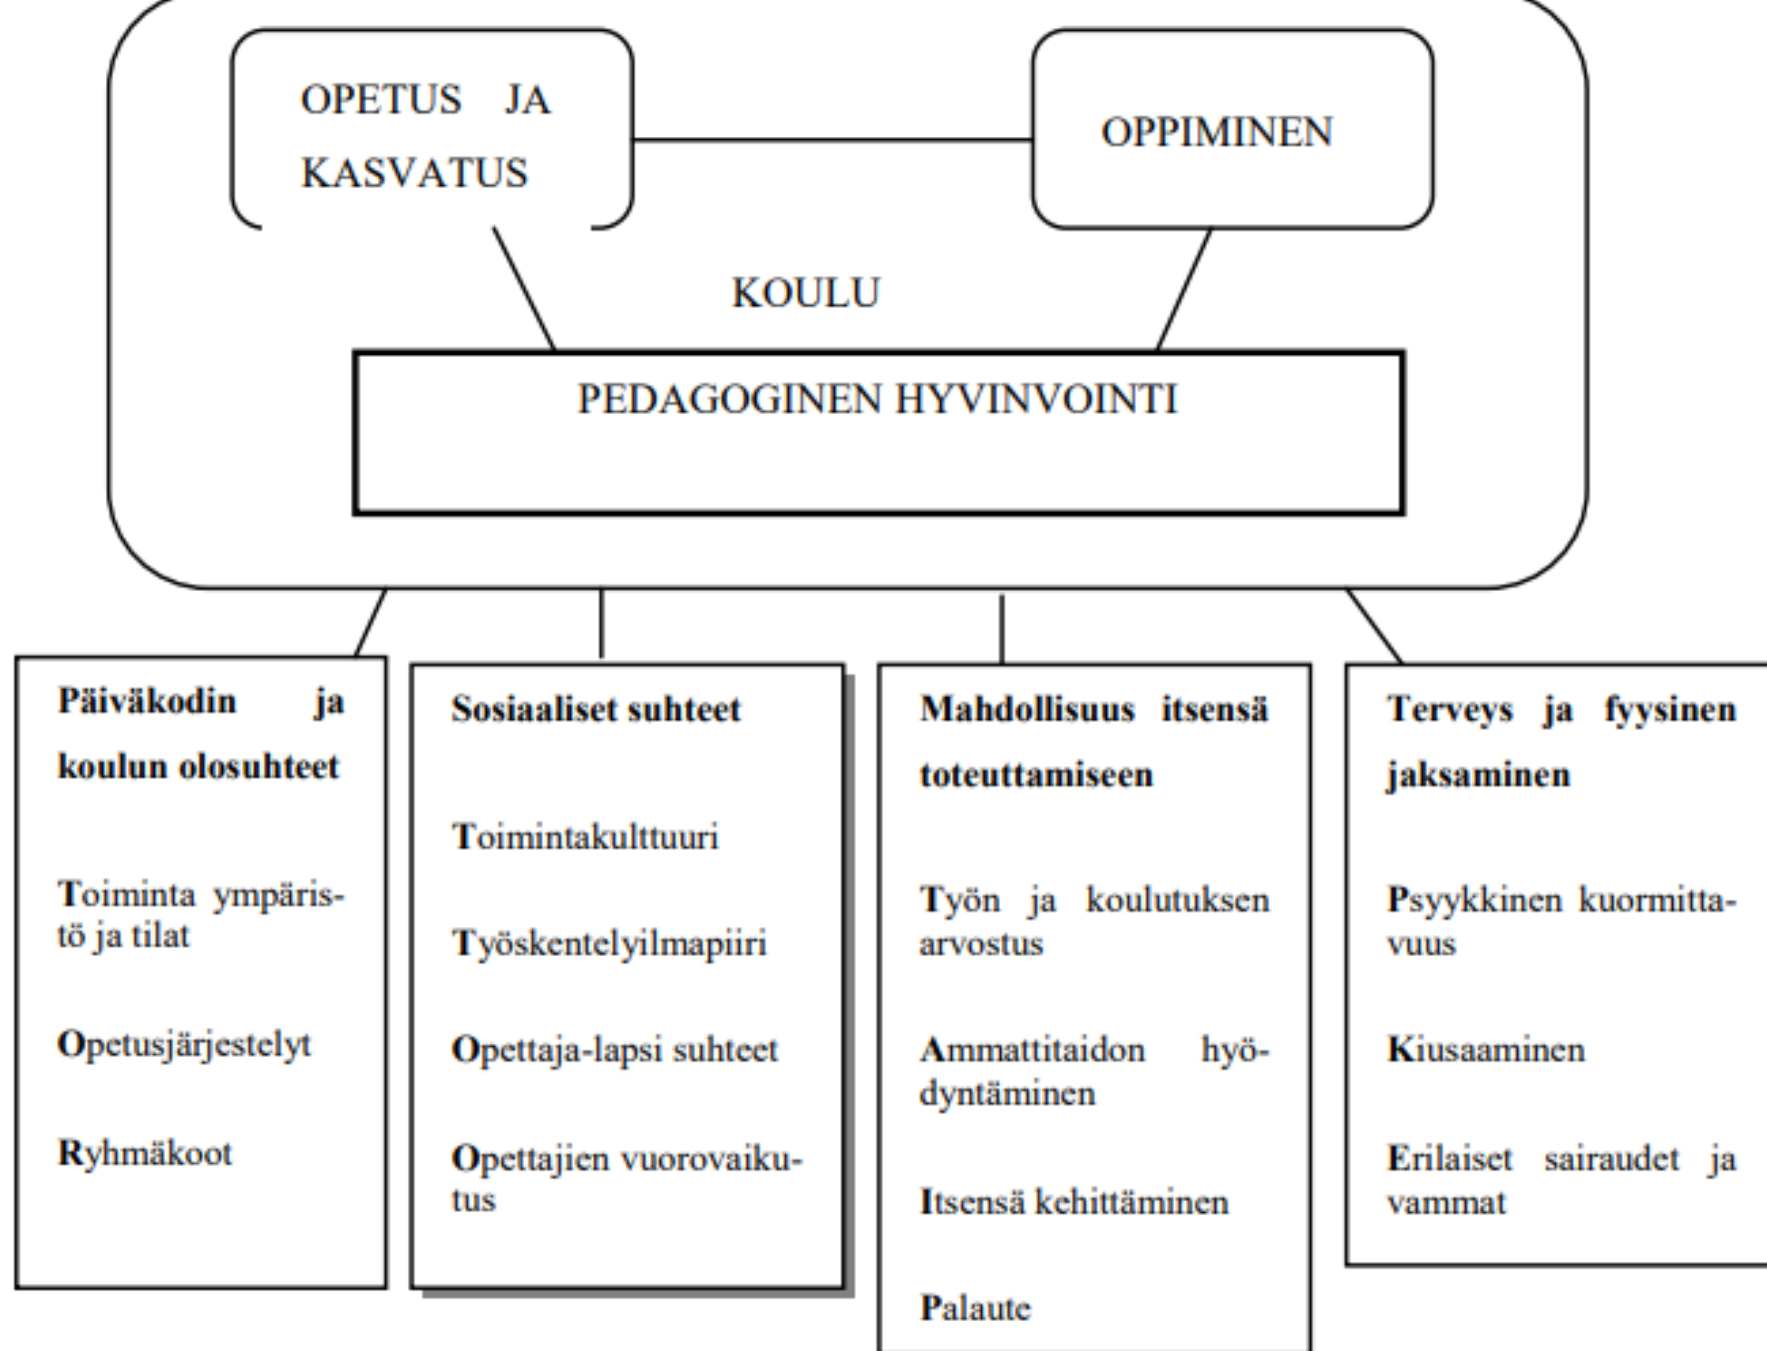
OPETUS JA KASVATUS

OPPIMINEN

KOULU

PEDAGOGINEN HYVINVOINTI

Päiväkodin ja koulun olosuhteet

Toiminta ympäristö ja tilat

Opetusjärjestelyt

Ryhmäkoot

Sosiaaliset suhteet

Toimintakulttuuri

Työskentelyilmapiiri

Opettaja-lapsi suhteet

Opettajien vuorovaikutus

Mahdollisuus itsensä toteuttamiseen

Työn ja koulutuksen arvostus

Ammattitaidon hyödyntäminen

Itsensä kehittäminen

Palaute

Terveys ja fyysinen jaksaminen

Psyykkinen kuormittavuus

Kiusaaminen

Erilaiset sairaudet ja vammat